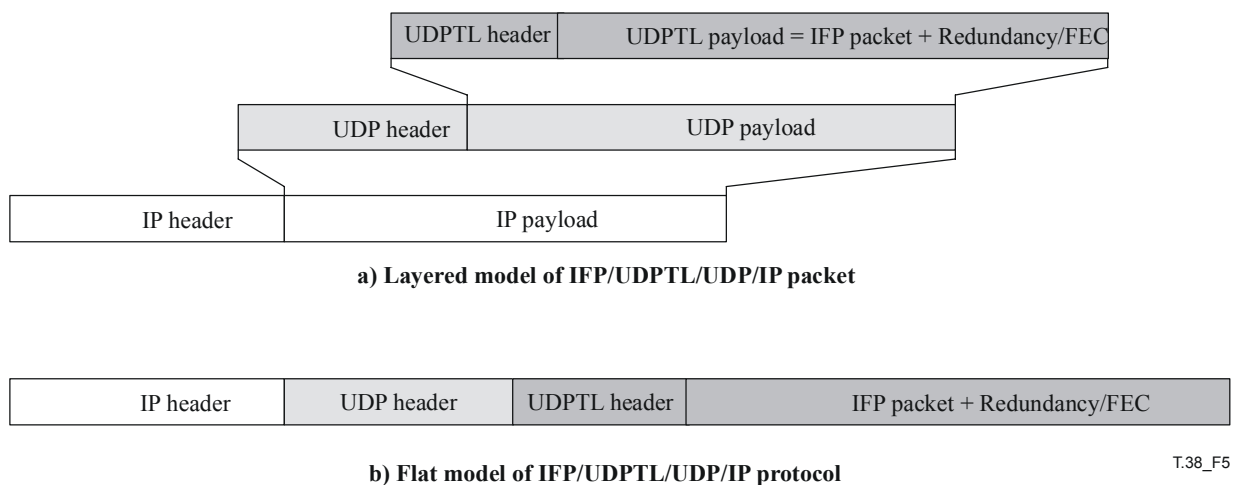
UDPTL header
UDPTL payload = IFP packet + Redundancy/FEC

UDP header
UDP payload

IP header
IP payload

a) Layered model of IFP/UDPTL/UDP/IP packet

IP header
UDP header
UDPTL header
IFP packet + Redundancy/FEC

T.38_F5

b) Flat model of IFP/UDPTL/UDP/IP protocol